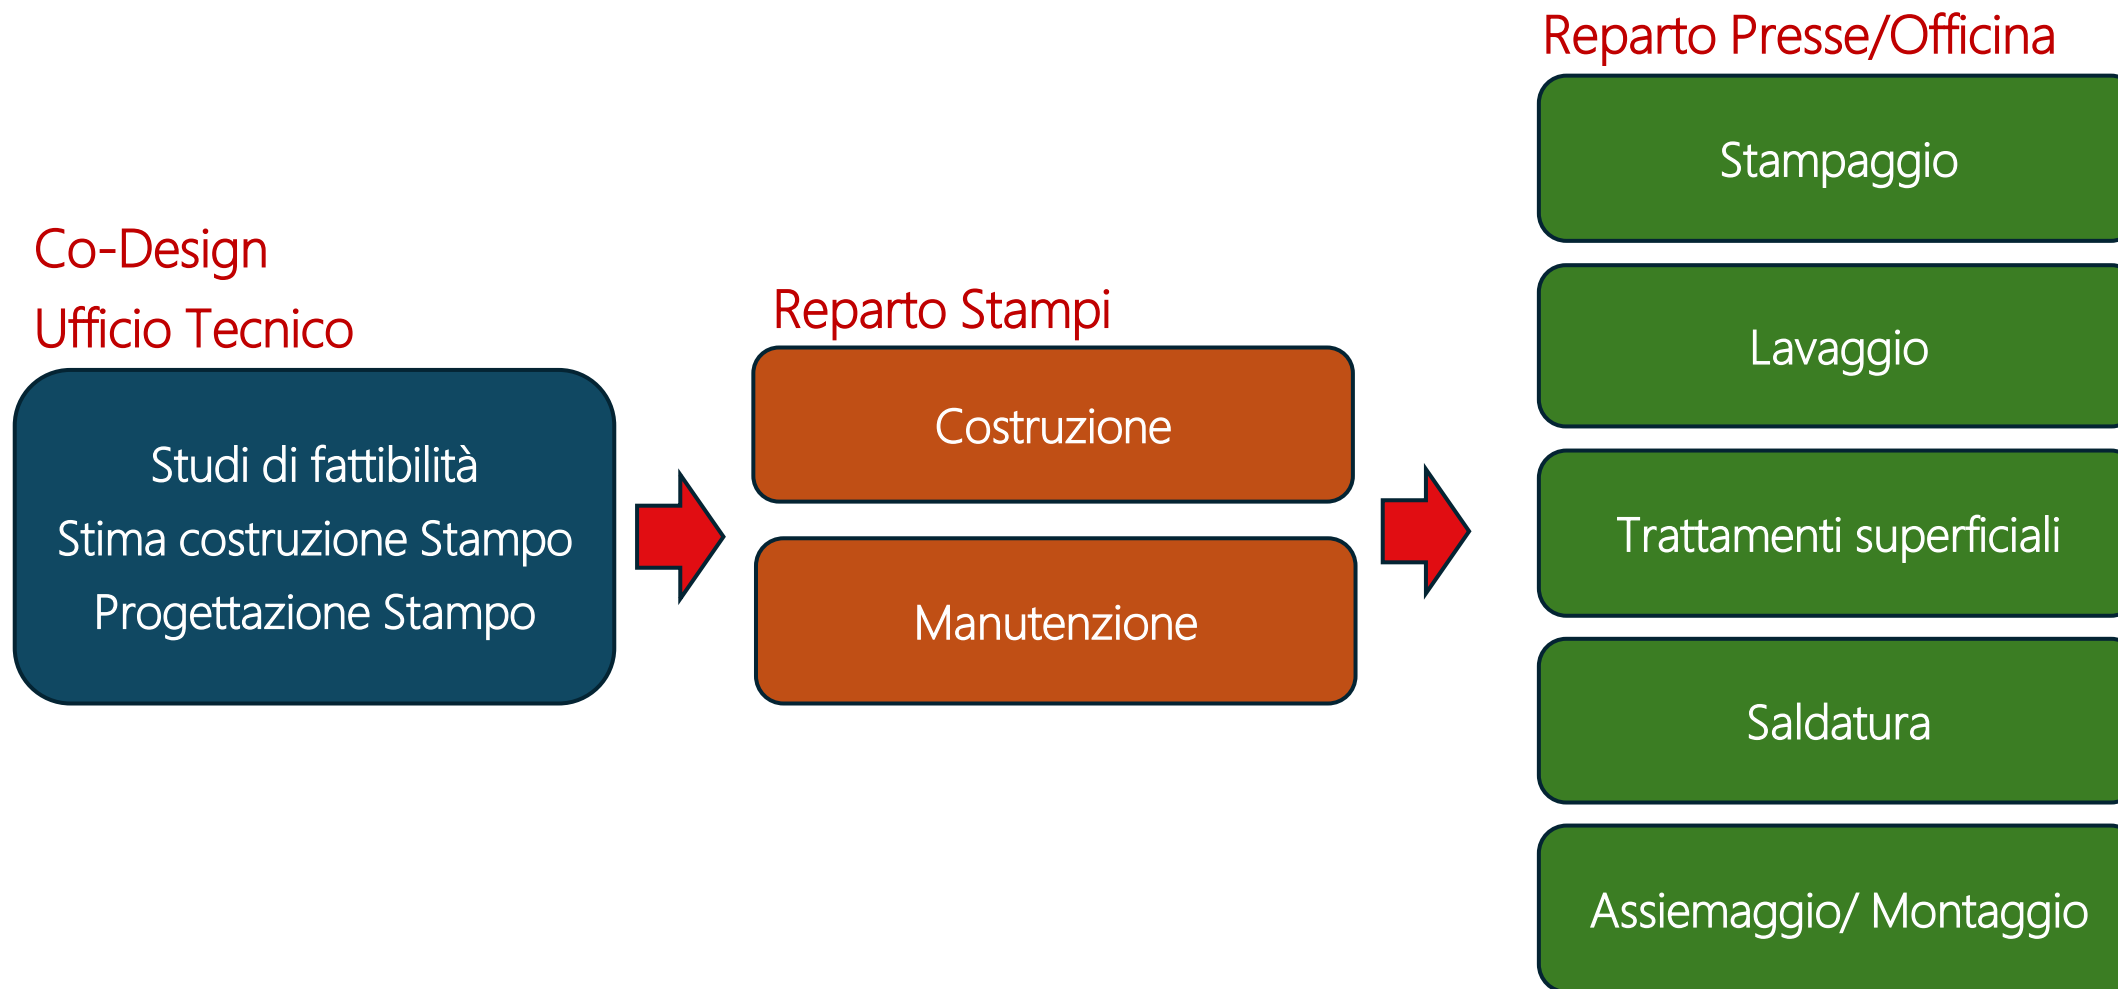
Co-Design
Ufficio Tecnico

Studi di fattibilità
Stima costruzione Stampo
Progettazione Stampo

Reparto Stampi

Costruzione

Manutenzione

Reparto Presse/Officina

Stampaggio

Lavaggio

Trattamenti superficiali

Saldatura

Assiemaggio/ Montaggio